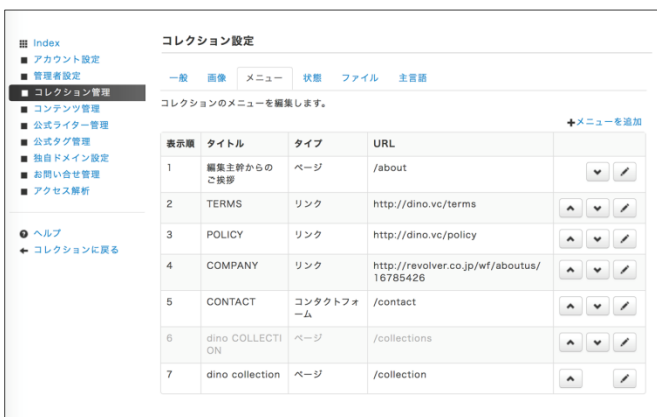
Index
アカウント設定
管理者設定
コレクション管理
コンテンツ管理
公式ライター管理
公式タグ管理
独自ドメイン設定
お問い合せ管理
アクセス解析

ヘルプ
← コレクションに戻る

コレクション設定

一般　画像　メニュー　状態　ファイル　主言語

コレクションのメニューを編集します。

+メニューを追加

| 表示順 | タイトル | タイプ | URL | |
|---|---|---|---|---|
| 1 | 編集主幹からのご挨拶 | ページ | /about | |
| 2 | TERMS | リンク | http://dino.vc/terms | |
| 3 | POLICY | リンク | http://dino.vc/policy | |
| 4 | COMPANY | リンク | http://revolver.co.jp/wf/aboutus/16785426 | |
| 5 | CONTACT | コンタクトフォーム | /contact | |
| 6 | dino COLLECTION | ページ | /collections | |
| 7 | dino collection | ページ | /collection | |